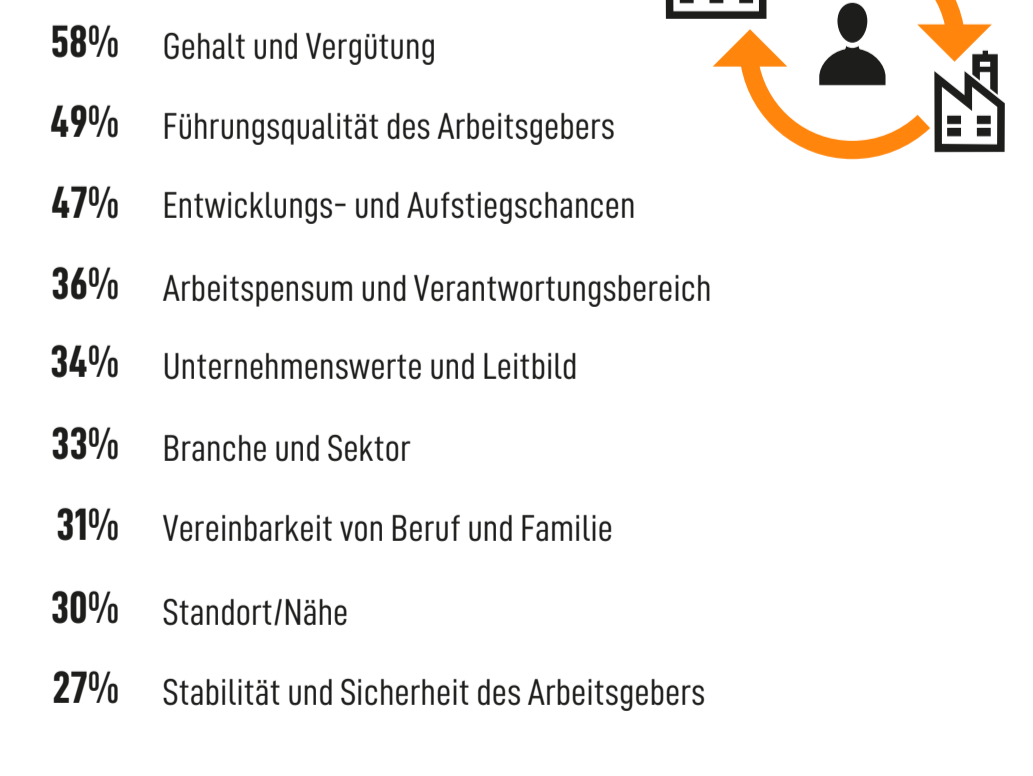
58% Gehalt und Vergütung

49% Führungsqualität des Arbeitsgebers

47% Entwicklungs- und Aufstiegschancen

36% Arbeitspensum und Verantwortungsbereich

34% Unternehmenswerte und Leitbild

33% Branche und Sektor

31% Vereinbarkeit von Beruf und Familie

30% Standort/Nähe

27% Stabilität und Sicherheit des Arbeitsgebers